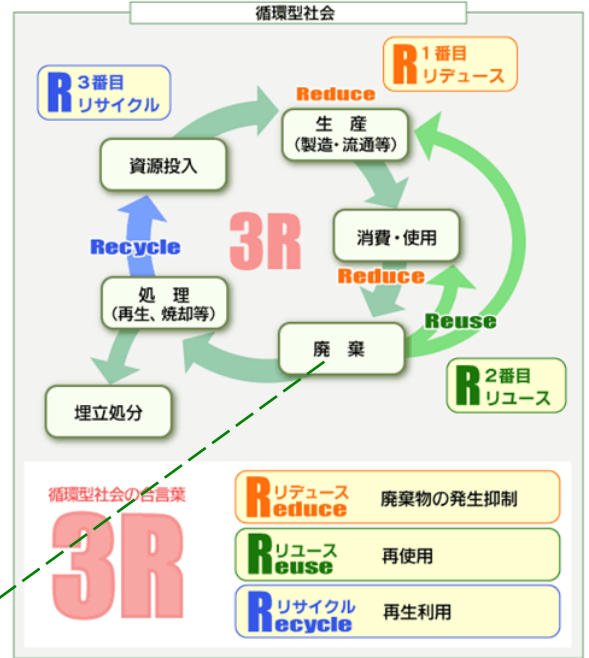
循環型社会

R 3番目 リサイクル

R 1番目 リデュース

Reduce

生 産
(製造・流通等)

資源投入

3R

消費・使用

Recycle

Reduce

処 理
(再生、焼却等)

Reuse

廃 棄

R 2番目 リユース

埋立処分

循環型社会の合言葉

3R

Rリデュース educe 廃棄物の発生抑制

Rリユース euse 再使用

Rリサイクル ecycle 再生利用